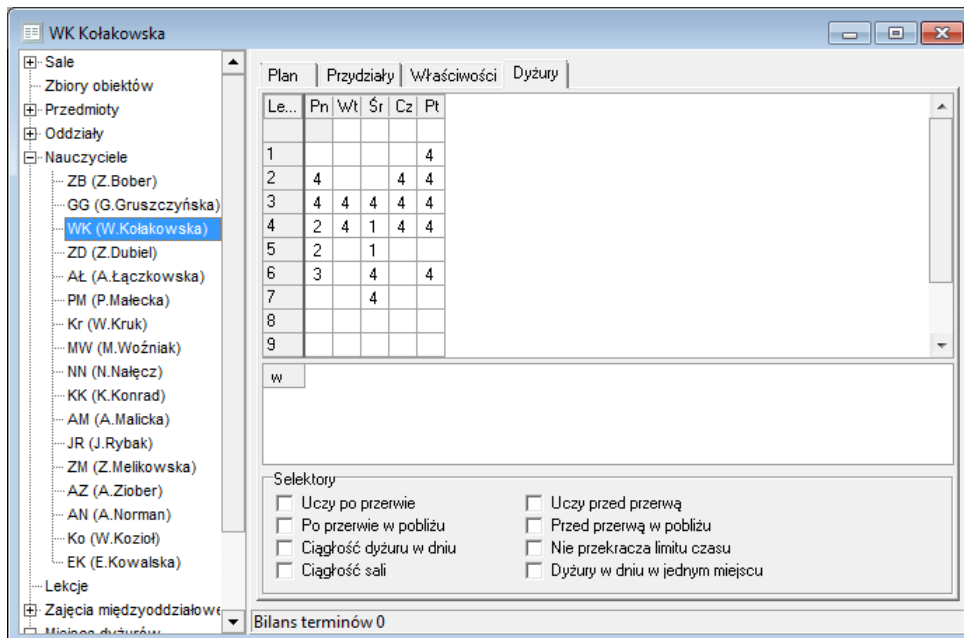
WK Kołakowska

Sale
Zbiory obiektów
Przedmioty
Oddziały
Nauczyciele
ZB (Z.Bober)
GG (G.Gruszczyńska)
WK (W.Kołakowska)
ZD (Z.Dubiel)
AŁ (A.Łączkowska)
PM (P.Małecka)
Kr (W.Kruk)
MW (M.Woźniak)
NN (N.Nałęcz)
KK (K.Konrad)
AM (A.Malicka)
JR (J.Rybak)
ZM (Z.Melikowska)
AZ (A.Ziober)
AN (A.Norman)
Ko (W.Kozioł)
EK (E.Kowalska)
Lekcje
Zajęcia międzyoddziałowe
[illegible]

Plan | Przydziały | Właściwości | Dyżury

| Le... | Pn | Wt | Śr | Cz | Pt |
|---|---|---|---|---|---|
| | | | | | |
| 1 | | | | | 4 |
| 2 | 4 | | | 4 | 4 |
| 3 | 4 | 4 | 4 | 4 | 4 |
| 4 | 2 | 4 | 1 | 4 | 4 |
| 5 | 2 | | 1 | | |
| 6 | 3 | | 4 | | 4 |
| 7 | | | 4 | | |
| 8 | | | | | |
| 9 | | | | | |

w

Selektory
Uczy po przerwie
Po przerwie w pobliżu
Ciągłość dyżuru w dniu
Ciągłość sali
Uczy przed przerwą
Przed przerwą w pobliżu
Nie przekracza limitu czasu
Dyżury w dniu w jednym miejscu

Bilans terminów 0